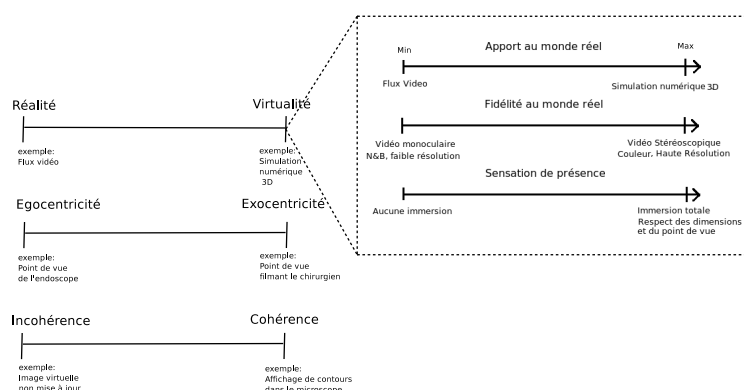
Réalité
exemple:
Flux vidéo

Virtualité
exemple:
Simulation numérique 3D

Egocentricité
exemple:
Point de vue de l'endoscope

Exocentricité
exemple:
Point de vue filmant le chirurgien

Incohérence
exemple:
Image virtuelle non mise à jour

Cohérence
exemple:
Affichage de contours dans le microscope

Min
Apport au monde réel
Max
Flux Video
Simulation numérique 3D

Fidélité au monde réel
Vidéo monoculaire
N&B, faible résolution
Vidéo Stéréoscopique
Couleur, Haute Résolution

Sensation de présence
Aucune immersion
Immersion totale
Respect des dimensions et du point de vue